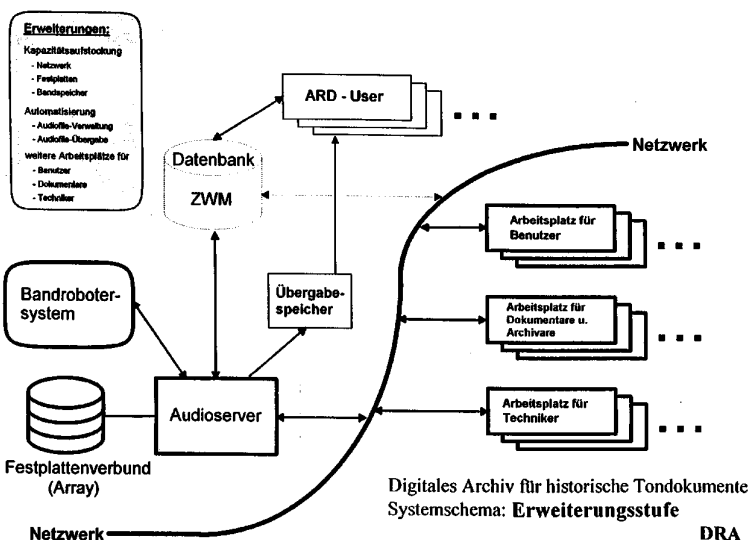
Erweiterungen:
Kapazitätsaufstockung
- Netzwerk
- Festplatten
- Bandspeicher
Automatisierung
- Audiofile-Verwaltung
- Audiofile-Übergabe
weitere Arbeitsplätze für
- Benutzer
- Dokumentare
- Techniker

ARD - User

Datenbank
ZWM

Netzwerk

Arbeitsplatz für Benutzer

Bandroboter-system

Übergabe-speicher

Arbeitsplatz für Dokumentare u. Archivare

Arbeitsplatz für Techniker

Audioserver

Festplattenverbund (Array)

Digitales Archiv für historische Tondokumente
Systemschema: Erweiterungsstufe

Netzwerk

DRA